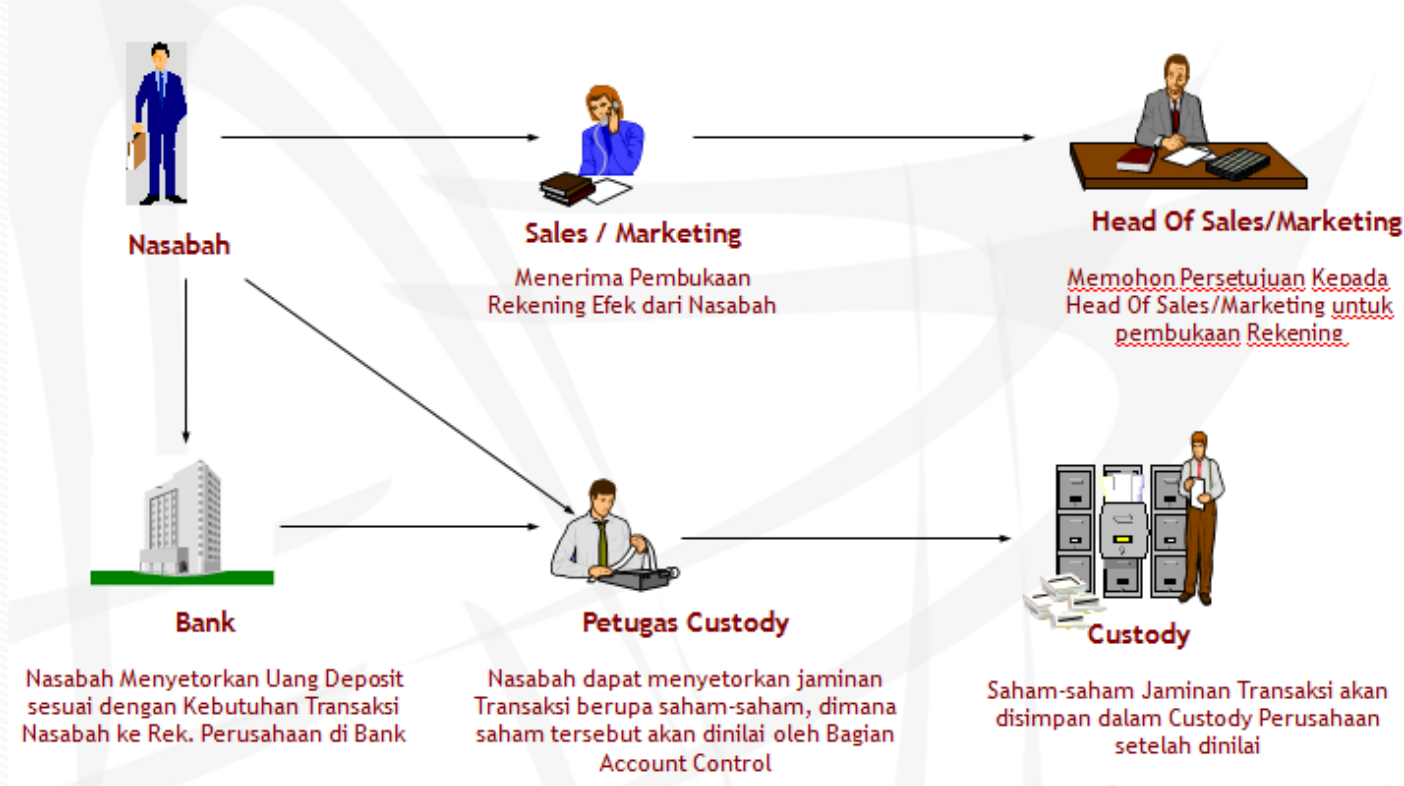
Nasabah

Sales / Marketing

Menerima Pembukaan Rekening Efek dari Nasabah

Head Of Sales/Marketing

Memohon Persetujuan Kepada Head Of Sales/Marketing untuk pembukaan Rekening

Bank

Nasabah Menyetorkan Uang Deposit sesuai dengan Kebutuhan Transaksi Nasabah ke Rek. Perusahaan di Bank

Petugas Custody

Nasabah dapat menyetorkan jaminan Transaksi berupa saham-saham, dimana saham tersebut akan dinilai oleh Bagian Account Control

Custody

Saham-saham Jaminan Transaksi akan disimpan dalam Custody Perusahaan setelah dinilai